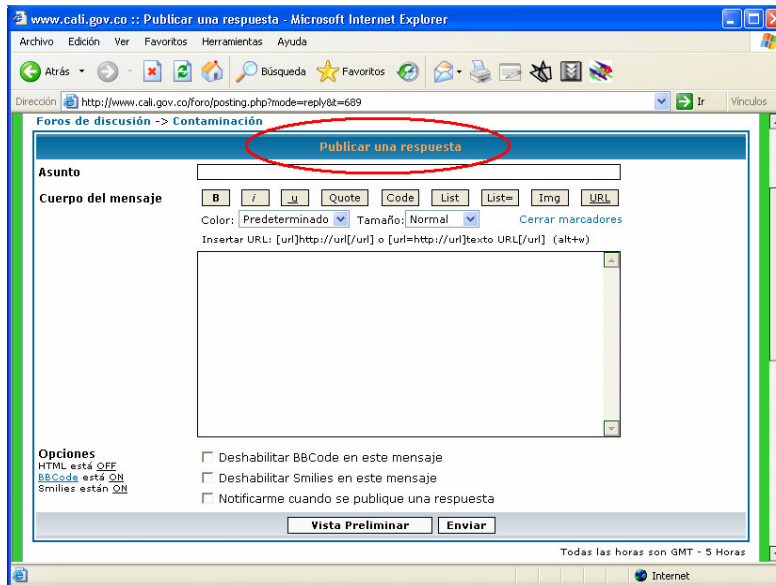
www.cali.gov.co :: Publicar una respuesta - Microsoft Internet Explorer

Archivo Edición Ver Favoritos Herramientas Ayuda

Atrás Búsqueda Favoritos

Dirección http://www.cali.gov.co/foro/posting.php?mode=reply&t=689 Ir Vínculos

Foros de discusión -> Contaminación

Publicar una respuesta

Asunto

Cuerpo del mensaje

B i u Quote Code List List= Img URL

Color: Predeterminado Tamaño: Normal Cerrar marcadores

Insertar URL: [url]http://url[/url] o [url=http://url]texto URL[/url] (alt+w)

Opciones
HTML está OFF
BBCode está ON
Smilies están ON

Deshabilitar BBCode en este mensaje
Deshabilitar Smilies en este mensaje
Notificarme cuando se publique una respuesta

Vista Preliminar Enviar

Todas las horas son GMT - 5 Horas

Internet